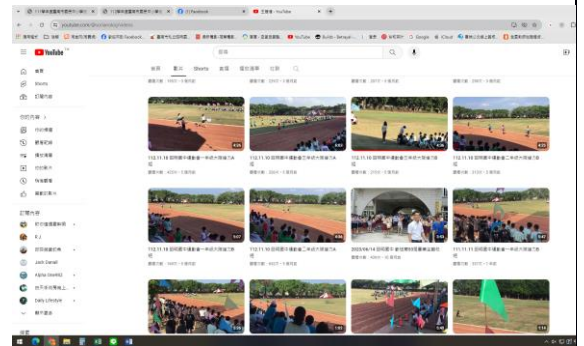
YouTube

首頁
Shorts
訂閱內容

你的內容
頻道
觀看記錄
播放清單
你的影片
稍後觀看
喜歡的影片

訂閱內容
Jack Daniel
Alpha Omega
Daily Lifestyle

首頁 影片 Shorts 直播 播放清單 社群

112.11.10 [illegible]
112.11.10 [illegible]
112.11.10 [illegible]
112.11.10 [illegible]
112.11.10 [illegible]
112.11.10 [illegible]
2023/09/14 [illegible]
112.11.10 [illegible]

4:26
4:02
1:49
2:33
5:07
4:04
5:27
1:51
1:14